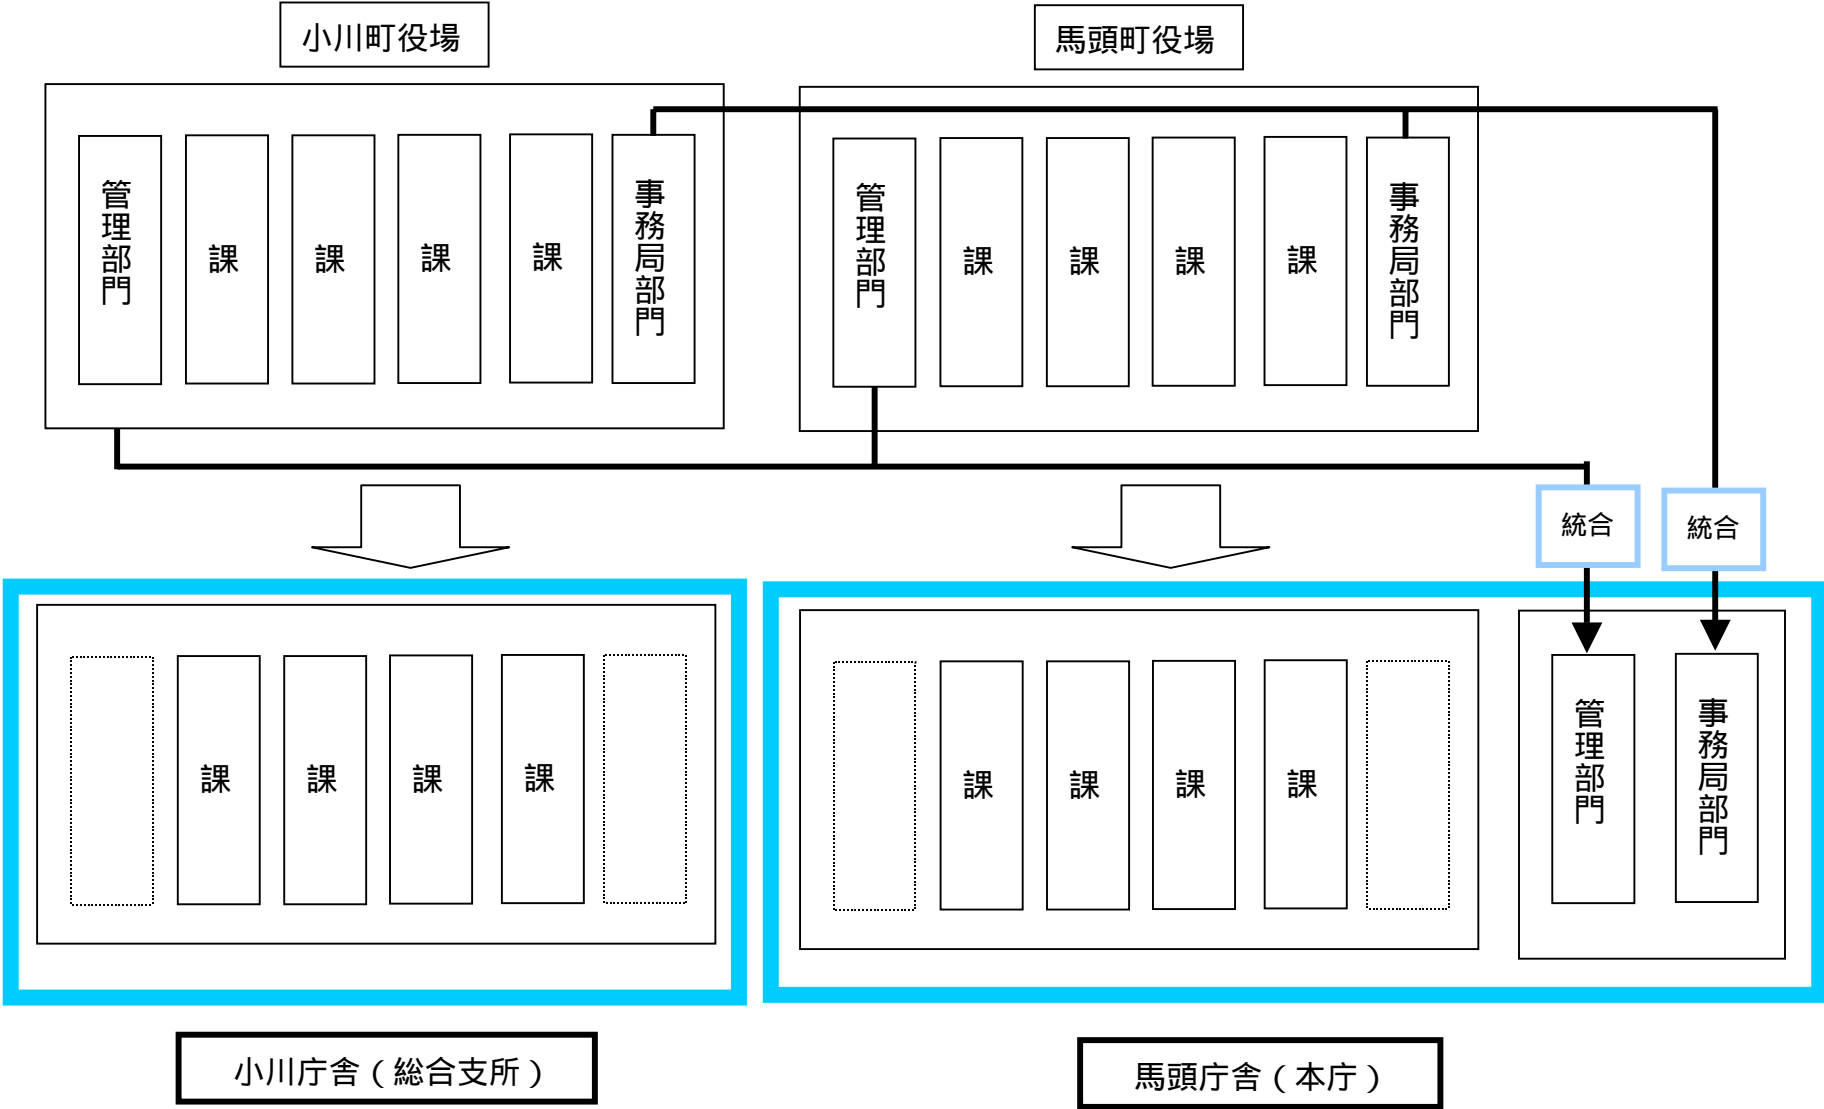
小川町役場

管理部門

課

課

課

課

事務局部門

馬頭町役場

管理部門

課

課

課

課

事務局部門

統合

統合

課

課

課

課

課

課

課

課

管理部門

事務局部門

小川庁舎（総合支所）

馬頭庁舎（本庁）